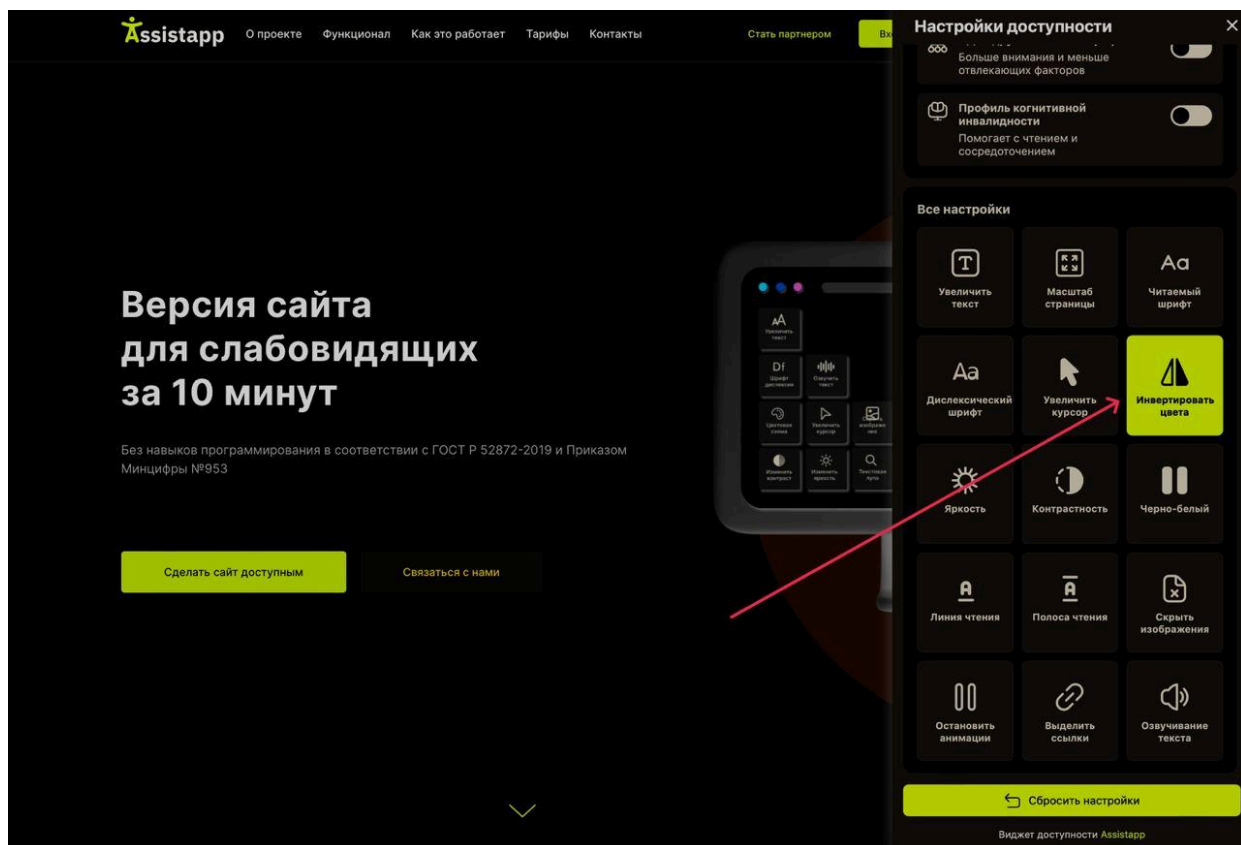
Assistapp О проекте Функционал Как это работает Тарифы Контакты Стать партнером Вх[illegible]

Версия сайта для слабовидящих за 10 минут

Без навыков программирования в соответствии с ГОСТ Р 52872-2019 и Приказом Минцифры №953

Сделать сайт доступным
Связаться с нами

Настройки доступности ×

Больше внимания и меньше отвлекающих факторов

Профиль когнитивной инвалидности
Помогает с чтением и сосредоточением

Все настройки

Увеличить текст
Масштаб страницы
Читаемый шрифт
Дислексический шрифт
Увеличить курсор
Инвертировать цвета
Яркость
Контрастность
Черно-белый
Линия чтения
Полоса чтения
Скрыть изображения
Остановить анимации
Выделить ссылки
Озвучивание текста

Сбросить настройки

Виджет доступности Assistapp